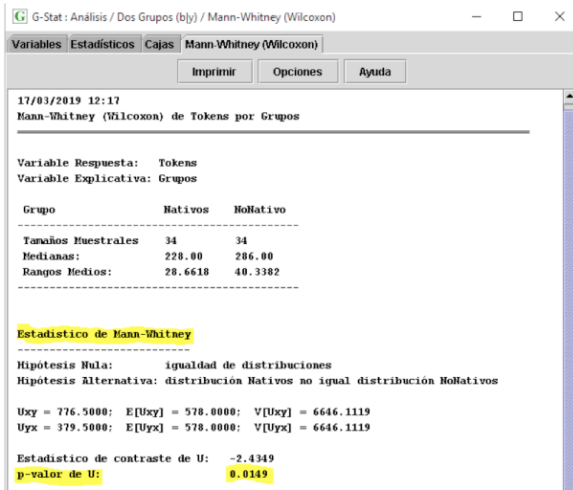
G G-Stat : Análisis / Dos Grupos (b|y) / Mann-Whitney (Wilcoxon)

Variables Estadísticos Cajas Mann-Whitney (Wilcoxon)

Imprimir Opciones Ayuda

17/03/2019 12:17
Mann-Whitney (Wilcoxon) de Tokens por Grupos

Variable Respuesta: Tokens
Variable Explicativa: Grupos

| Grupo | Nativos | NoNativo |
|---|---|---|
| Tamaños Muestrales | 34 | 34 |
| Medianas: | 228.00 | 286.00 |
| Rangos Medios: | 28.6618 | 40.3382 |

Estadístico de Mann-Whitney

Hipótesis Nula: igualdad de distribuciones
Hipótesis Alternativa: distribución Nativos no igual distribución NoNativos

Uxy = 776.5000; E[Uxy] = 578.0000; V[Uxy] = 6646.1119
Uyx = 379.5000; E[Uyx] = 578.0000; V[Uyx] = 6646.1119

Estadístico de contraste de U: -2.4349
p-valor de U: 0.0149